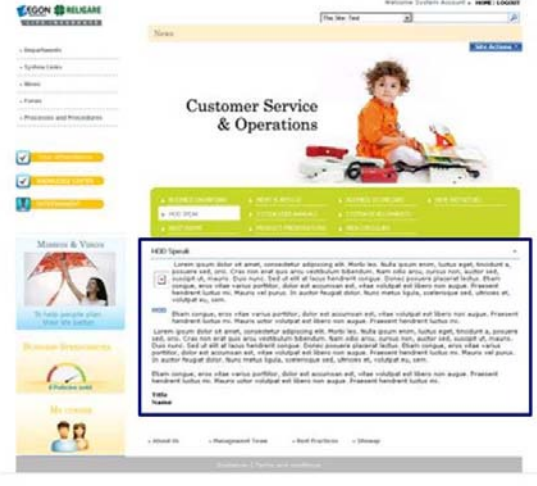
AEGON RELIGARE LIFE INSURANCE

Welcome System Account | HOME | LOGOUT

This Site: Test

News

Site Actions

Departments

Systems Links

News

Forum

Processes and Procedures

Customer Service & Operations

HOD SPEAK

HOD Speak

Lorem ipsum dolor sit amet, consectetur adipiscing elit. Morbi leo. Nulla ipsum enim, luctus eget, tincidunt a, posuere sed, orci. Cras non erat quis arcu vestibulum bibendum. Nam odio arcu, cursus non, auctor sed, suscipit ut, mauris. Duis nunc. Sed ut elit at lacus hendrerit congue. Donec posuere placerat tellus. Etiam congue, eros vitae varius porttitor, dolor est accumsan est, vitae volutpat est libero non augue. Praesent hendrerit luctus mi. Mauris vel purus. In auctor feugiat dolor. Nunc metus ligula, scelerisque sed, ultrices et, volutpat eu, sem.

Etiam congue, eros vitae varius porttitor, dolor est accumsan est, vitae volutpat est libero non augue. Praesent hendrerit luctus mi. Mauris vel purus. Praesent hendrerit luctus mi.

Lorem ipsum dolor sit amet, consectetur adipiscing elit. Morbi leo. Nulla ipsum enim, luctus eget, tincidunt a, posuere sed, orci. Cras non erat quis arcu vestibulum bibendum. Nam odio arcu, cursus non, auctor sed, suscipit ut, mauris. Duis nunc. Sed ut elit at lacus hendrerit congue. Donec posuere placerat tellus. Etiam congue, eros vitae varius porttitor, dolor est accumsan est, vitae volutpat est libero non augue. Praesent hendrerit luctus mi. Mauris vel purus. In auctor feugiat dolor. Nunc metus ligula, scelerisque sed, ultrices et, volutpat eu, sem.

Etiam congue, eros vitae varius porttitor, dolor est accumsan est, vitae volutpat est libero non augue. Praesent hendrerit luctus mi. Mauris vel purus. Praesent hendrerit luctus mi.

Title
Name

Mission & Vision

Business Statements

My corner

About Us

Management Team

Best Practices

Sitemap

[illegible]